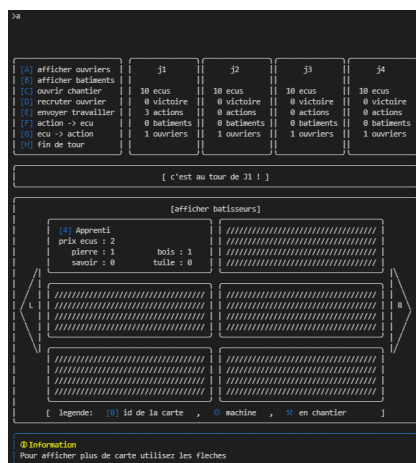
>a

[A] afficher ouvriers
[B] afficher batiments
[C] ouvrir chantier
[D] recruter ouvrier
[E] envoyer travailler
[F] action -> ecu
[G] ecu -> action
[H] fin de tour

| j1 | j2 | j3 | j4 |
|---|---|---|---|
| 10 ecus | 10 ecus | 10 ecus | 10 ecus |
| 0 victoire | 0 victoire | 0 victoire | 0 victoire |
| 3 actions | 0 actions | 0 actions | 0 actions |
| 0 batiments | 0 batiments | 0 batiments | 0 batiments |
| 1 ouvriers | 1 ouvriers | 1 ouvriers | 1 ouvriers |

[ c'est au tour de J1 ! ]

[afficher batisseurs]

[4] Apprenti
prix ecus : 2
pierre : 1 bois : 1
savoir : 0 tuile : 0

L

R

[ legende: [0] id de la carte , ⚙ machine , ⚒ en chantier ]

ⓘ Information
Pour afficher plus de carte utilisez les fleches